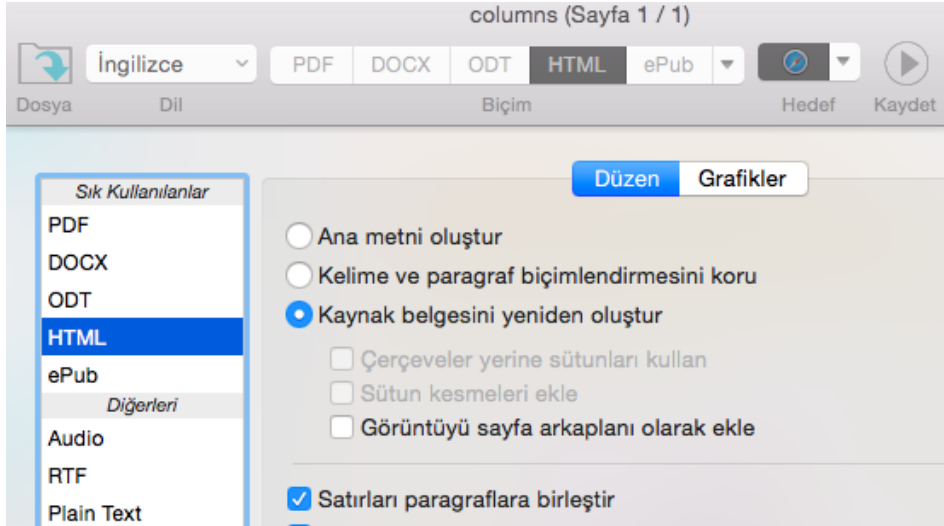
columns (Sayfa 1 / 1)

İngilizce

PDF DOCX ODT HTML ePub

Dosya Dil Biçim Hedef Kaydet

Sık Kullanılanlar
PDF
DOCX
ODT
HTML
ePub
Diğerleri
Audio
RTF
Plain Text

Düzen Grafikler

Ana metni oluştur
Kelime ve paragraf biçimlendirmesini koru
Kaynak belgesini yeniden oluştur
Çerçeveler yerine sütunları kullan
Sütun kesmeleri ekle
Görüntüyü sayfa arkaplanı olarak ekle

Satırları paragraflara birleştir